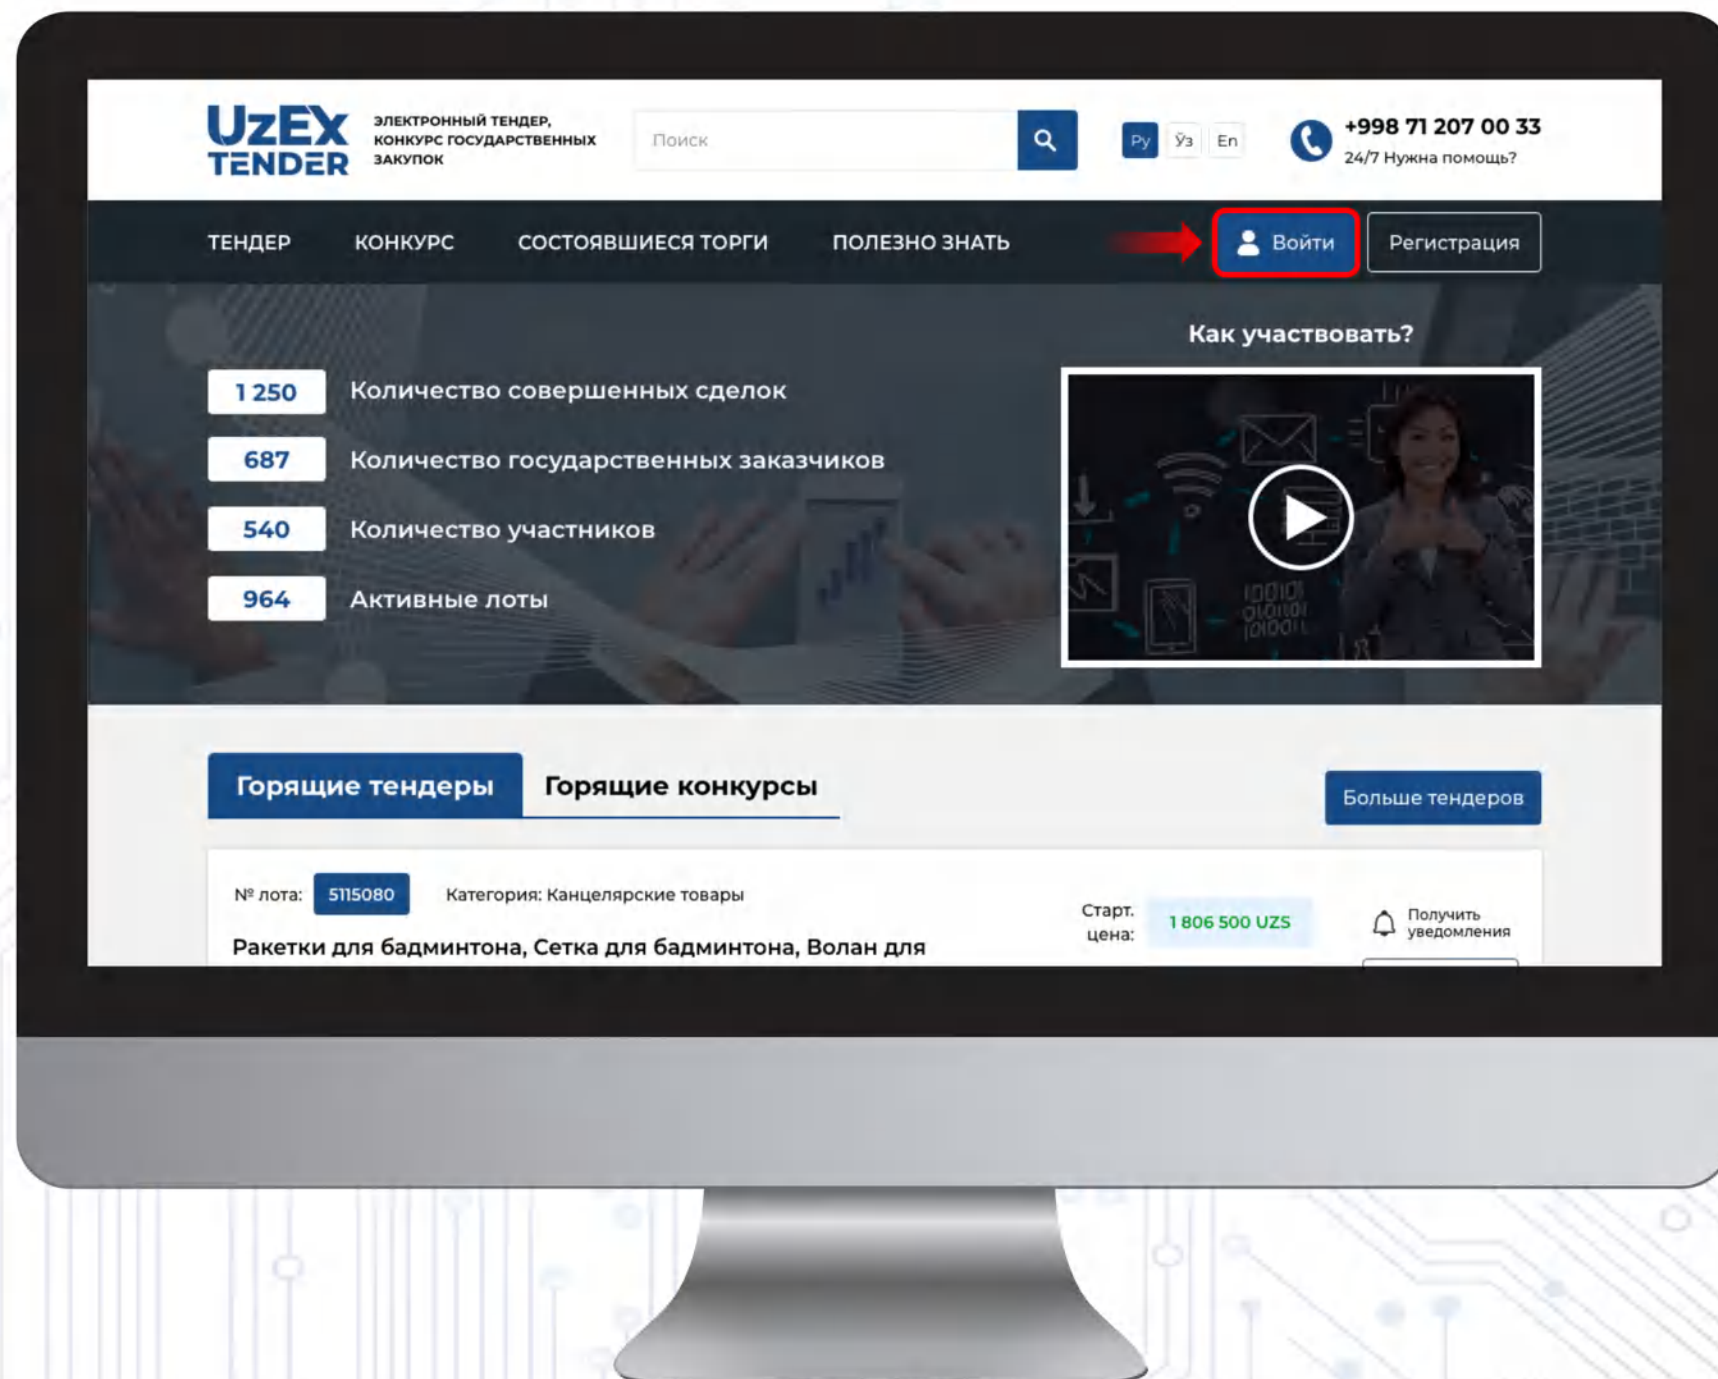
UzEx TENDER

ЭЛЕКТРОННЫЙ ТЕНДЕР, КОНКУРС ГОСУДАРСТВЕННЫХ ЗАКУПОК

Поиск

Ру Ўз En

+998 71 207 00 33
24/7 Нужна помощь?

ТЕНДЕР КОНКУРС СОСТОЯВШИЕСЯ ТОРГИ ПОЛЕЗНО ЗНАТЬ

Войти Регистрация

Как участвовать?

1 250 Количество совершенных сделок
687 Количество государственных заказчиков
540 Количество участников
964 Активные лоты

Горящие тендеры Горящие конкурсы

Больше тендеров

№ лота: 5115080 Категория: Канцелярские товары

Старт. цена: 1 806 500 UZS

Получить уведомления

Ракетки для бадминтона, Сетка для бадминтона, Волан для